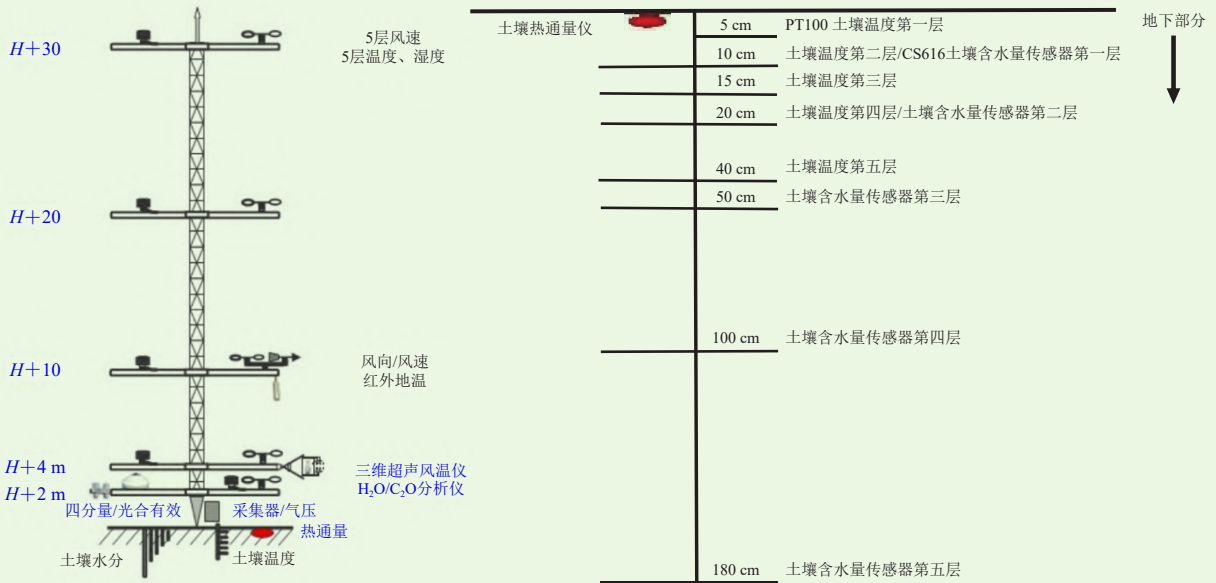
$H+30$
5层风速
5层温度、湿度

$H+20$

$H+10$
风向/风速
红外地温

$H+4$ m
$H+2$ m
三维超声风温仪
$H_2O/C_2O$分析仪
四分量/光合有效
采集器/气压
热通量
土壤水分
土壤温度

土壤热通量仪
地下部分

| 深度 | 说明 |
|---|---|
| 5 cm | PT100 土壤温度第一层 |
| 10 cm | 土壤温度第二层/CS616土壤含水量传感器第一层 |
| 15 cm | 土壤温度第三层 |
| 20 cm | 土壤温度第四层/土壤含水量传感器第二层 |
| 40 cm | 土壤温度第五层 |
| 50 cm | 土壤含水量传感器第三层 |
| 100 cm | 土壤含水量传感器第四层 |
| 180 cm | 土壤含水量传感器第五层 |